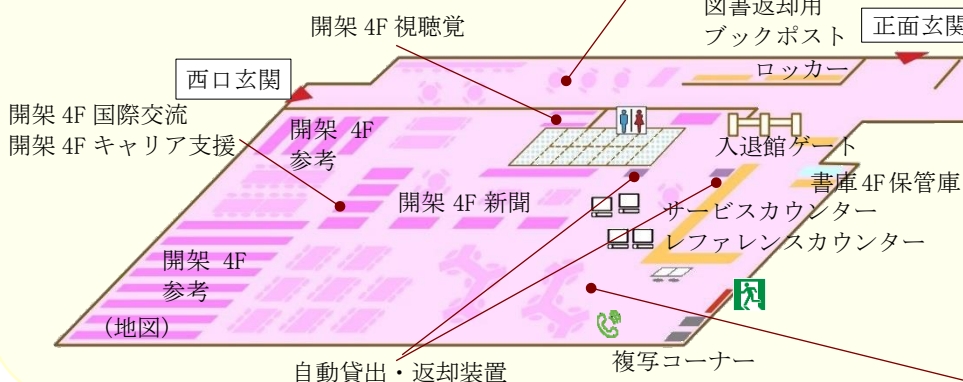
図書返却用
ブックポスト

正面玄関

開架 4F 視聴覚

西口玄関

ロッカー

開架 4F 国際交流
開架 4F キャリア支援

開架 4F
参考

入退館ゲート

書庫 4F 保管庫

開架 4F 新聞

サービスカウンター

レファレンスカウンター

開架 4F
参考

（地図）

自動貸出・返却装置

複写コーナー